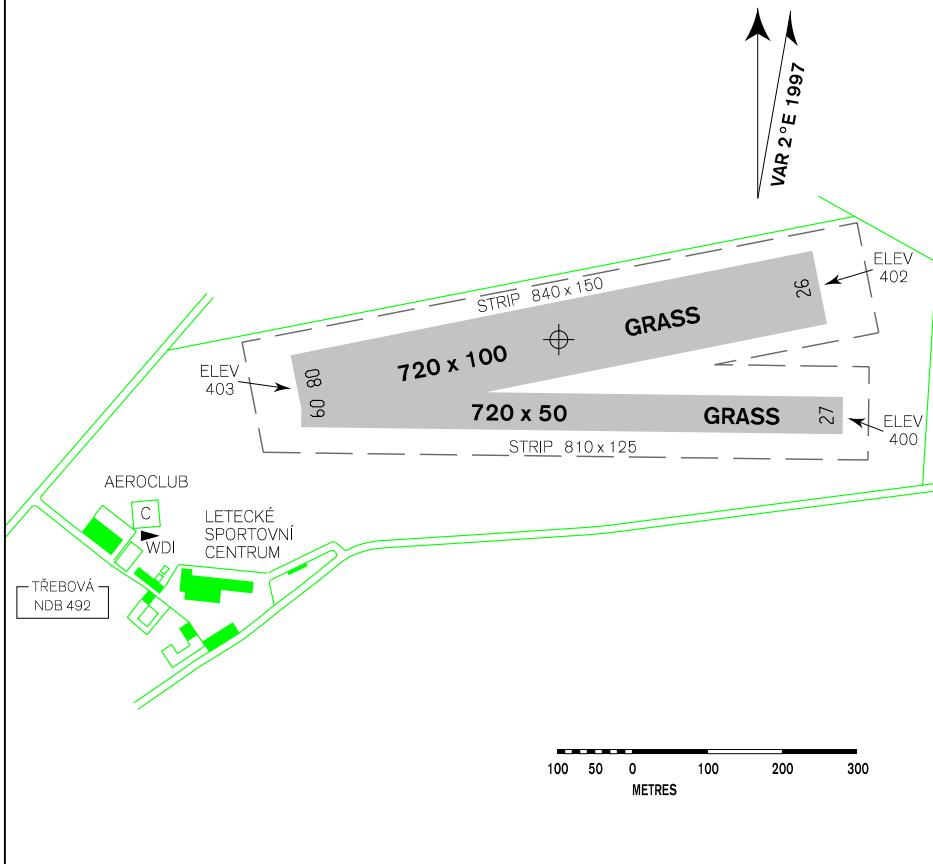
VAR 2°E 1997

ELEV
402

STRIP 840 x 150

26

GRASS

ELEV
403

08

720 x 100

09

720 x 50

GRASS

27

ELEV
400

STRIP 810 x 125

AEROCLUB

C

WDI

LETECKÉ
SPORTOVNÍ
CENTRUM

TŘEBOVÁ
NDB 492

100 50 0 100 200 300
METRES